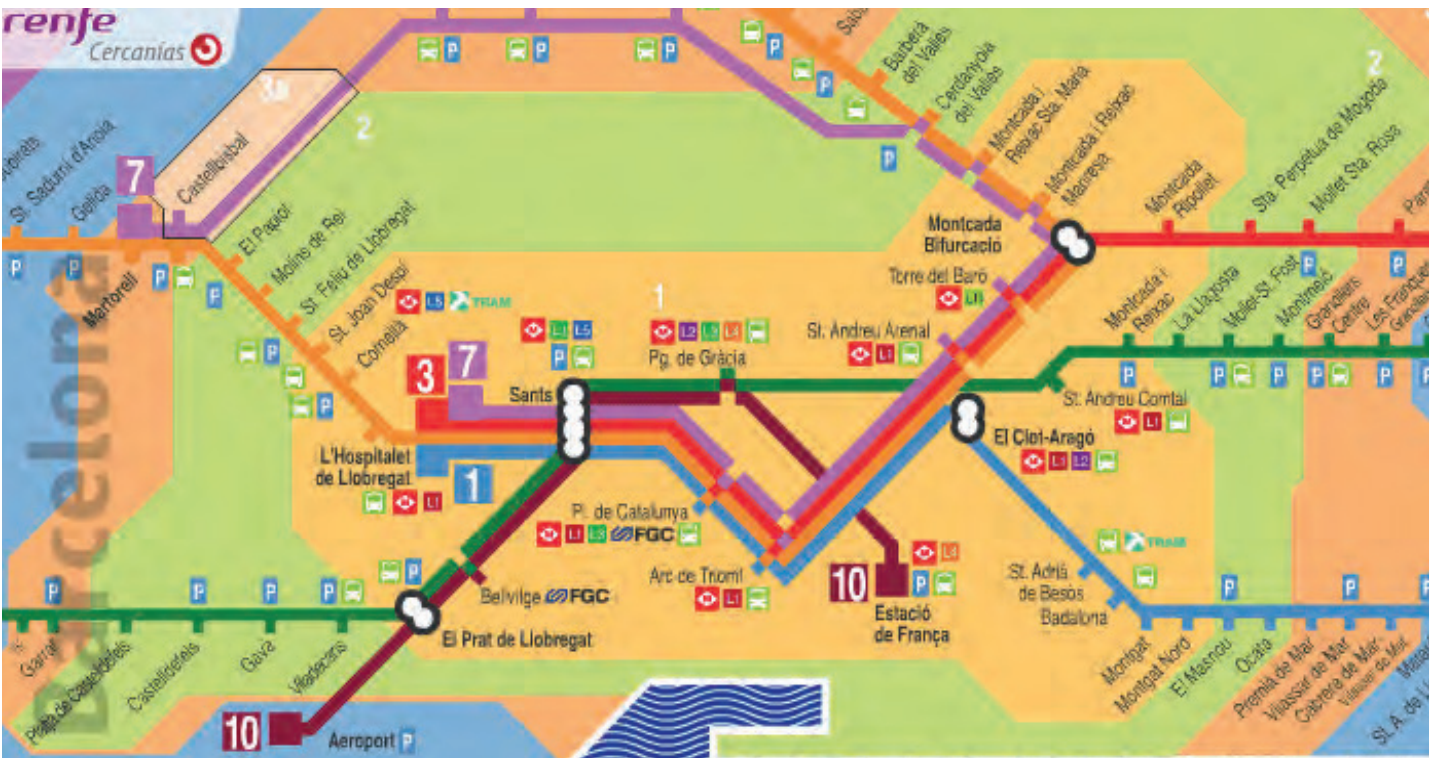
renfe
Cercanías

3a
2
7
Castellbisbal
St. Sadurní d'Anoia
Gelida
Martorell
P
P
P
El Papiol
Molins de Rei
St. Feliu de Llobregat
St. Joan Despí
Cornellà
L5 TRAM
L1 L5
P
3
7
Sants
L'Hospitalet de Llobregat
L1
1
P
P
P
P
Barcelona

1
L2 L3 L4
Pg. de Gràcia
Pl. de Catalunya
L1 L3 FGC
Arc de Triomf
L1
Bellvitge FGC
El Prat de Llobregat
Garraf
Platja de Castelldefels
Castelldefels
Gavà
Viladecans
P
P
P
P
10
Aeroport P

Sabadell
Barberà del Vallès
Cerdanyola del Vallès
P
P
P
P
Montcada i Reixac Sta. Maria
Montcada i Reixac Manresa
Montcada Bifurcació
Torre del Baró
L11
St. Andreu Arenal
L1
10
L4
P
Estació de França
El Clot-Aragó
L1 L2
St. Andreu Comtal
L1
St. Adrià de Besòs
Badalona
TRAM
P
P
P
2
Montcada Ripollet
Sta. Perpètua de Mogoda
Mollet Sta. Rosa
Montcada i Reixac
La Llagosta
Mollet-St. Fost
Montmeló
Granollers Centre
Les Franqueses Granollers
P
P
P
P
P
P
Montgat
Montgat Nord
El Masnou
Ocata
Premià de Mar
Vilassar de Mar
Cabrera de Mar-Vilassar de Mar
Mataró
St. A. de Llavaneres